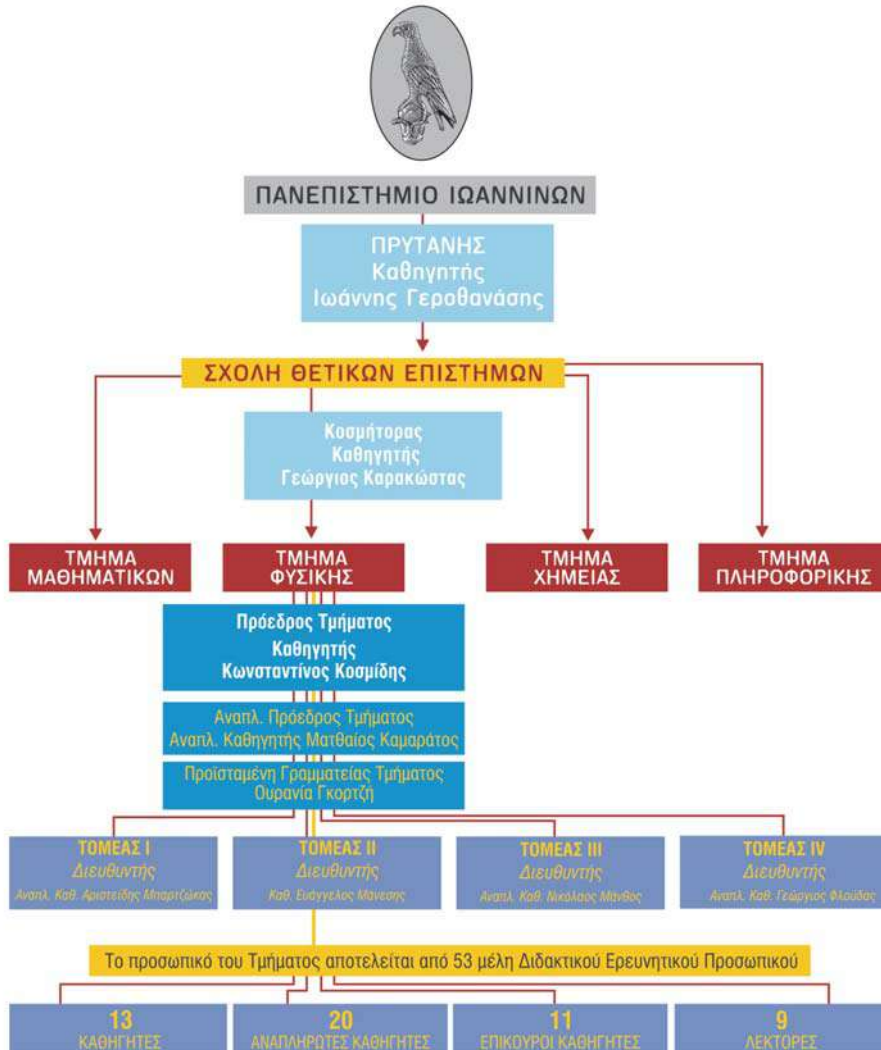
ΠΑΝΕΠΙΣΤΗΜΙΟ ΙΩΑΝΝΙΝΩΝ

ΠΡΥΤΑΝΗΣ
Καθηγητής
Ιωάννης Γεροθανάσης

ΣΧΟΛΗ ΘΕΤΙΚΩΝ ΕΠΙΣΤΗΜΩΝ

Κοσμήτορας
Καθηγητής
Γεώργιος Καρακώστας

ΤΜΗΜΑ ΜΑΘΗΜΑΤΙΚΩΝ

ΤΜΗΜΑ ΦΥΣΙΚΗΣ

ΤΜΗΜΑ ΧΗΜΕΙΑΣ

ΤΜΗΜΑ ΠΛΗΡΟΦΟΡΙΚΗΣ

Πρόεδρος Τμήματος
Καθηγητής
Κωνσταντίνος Κοσμίδης

Αναπλ. Πρόεδρος Τμήματος
Αναπλ. Καθηγητής Ματθαίος Καμαράτος

Προϊσταμένη Γραμματείας Τμήματος
Ουρανία Γκορτζή

ΤΟΜΕΑΣ I
Διευθυντής
Αναπλ. Καθ. Αριστείδης Μπαρτζώκας

ΤΟΜΕΑΣ II
Διευθυντής
Καθ. Ευάγγελος Μάνεσης

ΤΟΜΕΑΣ III
Διευθυντής
Αναπλ. Καθ. Νικόλαος Μάνθος

ΤΟΜΕΑΣ IV
Διευθυντής
Αναπλ. Καθ. Γεώργιος Φλούδας

Το προσωπικό του Τμήματος αποτελείται από 53 μέλη Διδακτικού Ερευνητικού Προσωπικού

13
ΚΑΘΗΓΗΤΕΣ

20
ΑΝΑΠΛΗΡΩΤΕΣ ΚΑΘΗΓΗΤΕΣ

11
ΕΠΙΚΟΥΡΟΙ ΚΑΘΗΓΗΤΕΣ

9
ΛΕΚΤΟΡΕΣ